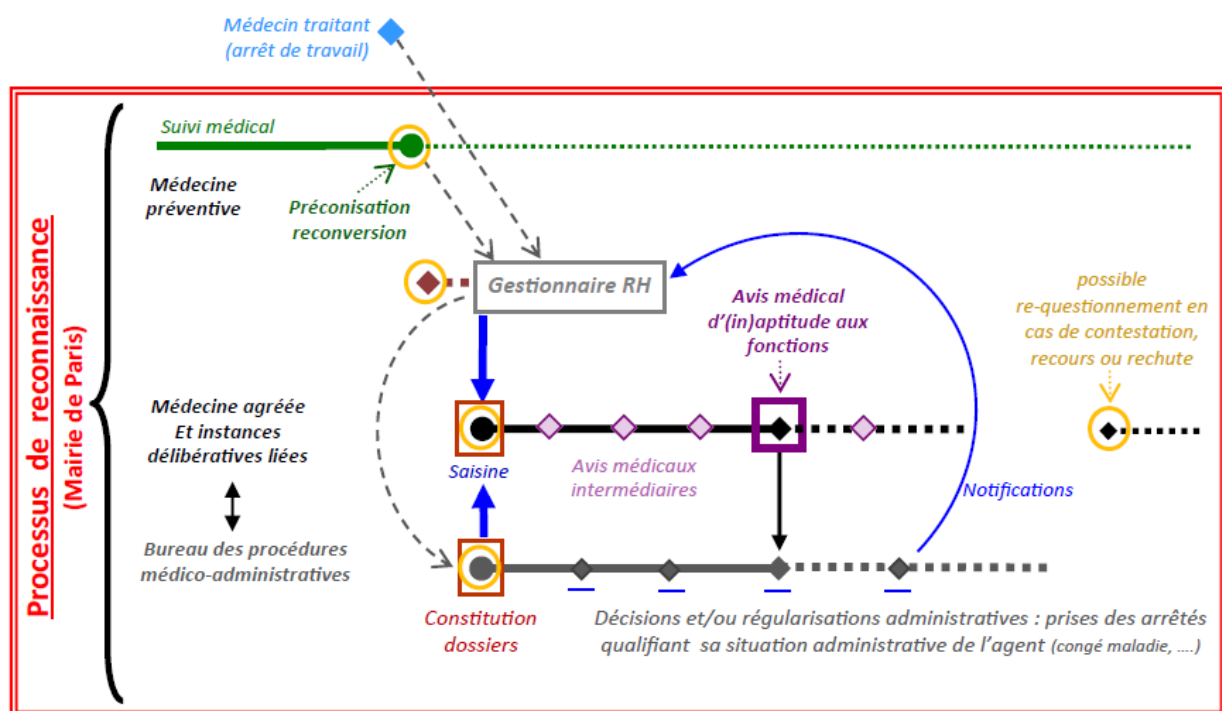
Médecin traitant
(arrêt de travail)

Processus de reconnaissance
(Mairie de Paris)

Suivi médical

Médecine préventive

Préconisation reconversion

Gestionnaire RH

Avis médical d'(in)aptitude aux fonctions

possible re-questionnement en cas de contestation, recours ou rechute

Médecine agréée Et instances délibératives liées

Saisine

Avis médicaux intermédiaires

Notifications

Bureau des procédures médico-administratives

Constitution dossiers

Décisions et/ou régularisations administratives : prises des arrêtés qualifiant sa situation administrative de l'agent (congé maladie, ....)